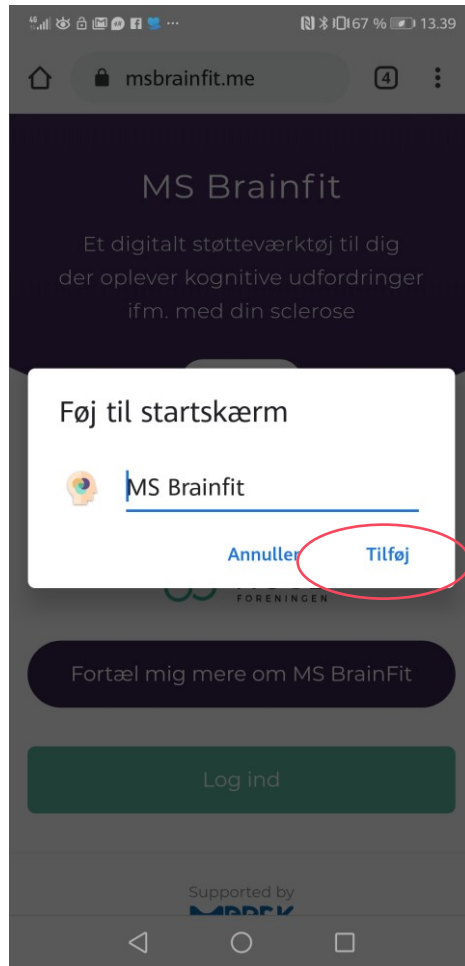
67 % 13.39

msbrainfit.me

4

MS Brainfit

Et digitalt støtteværktøj til dig der oplever kognitive udfordringer ifm. med din sclerose

Føj til startskærm

MS Brainfit

Annuller

Tilføj

FORENINGEN

Fortæl mig mere om MS BrainFit

Log ind

Supported by

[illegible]